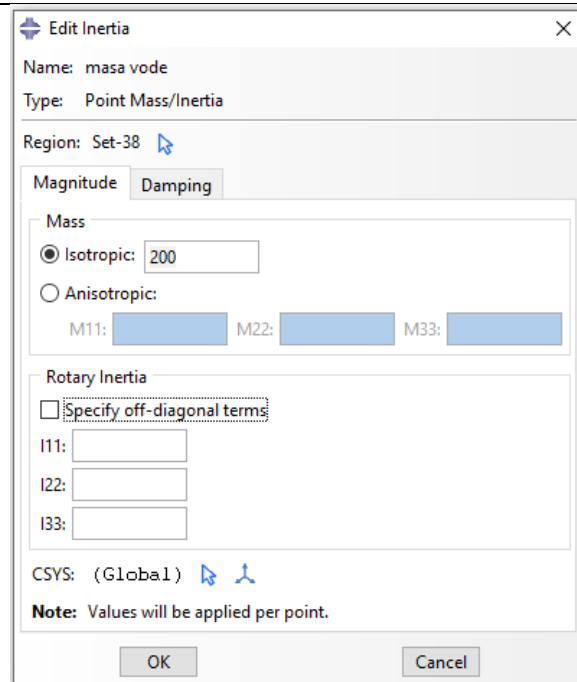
Edit Inertia

Name: masa vode

Type: Point Mass/Inertia

Region: Set-38

Magnitude | Damping

Mass

Isotropic: 200

Anisotropic:

M11: M22: M33:

Rotary Inertia

Specify off-diagonal terms

I11:

I22:

I33:

CSYS: (Global)

**Note:** Values will be applied per point.

OK | Cancel